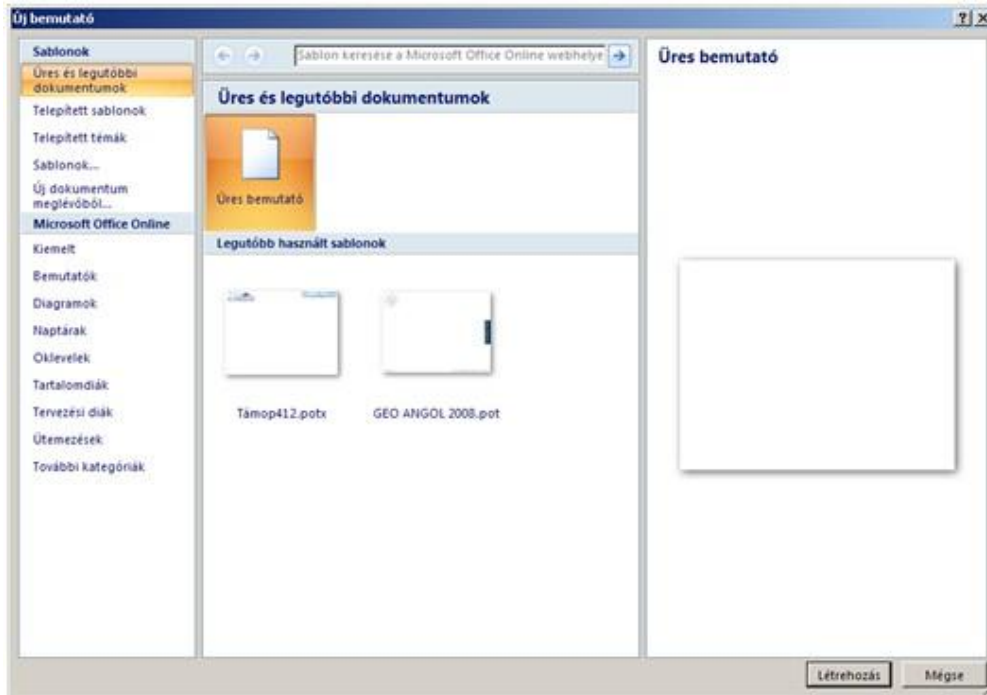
Új bemutató

?| X

Sablonok
Üres és legutóbbi dokumentumok
Telepített sablonok
Telepített témák
Sablonok...
Új dokumentum meglévőből...
Microsoft Office Online
Kiemelt
Bemutatók
Diagramok
Naptárak
Oklevelek
Tartalomdiák
Tervezési diák
Ütemezések
További kategóriák

Sablon keresése a Microsoft Office Online webhelye

Üres és legutóbbi dokumentumok

Üres bemutató

Legutóbb használt sablonok

Támop412.potx

GEO ANGOL 2008.pot

Üres bemutató

Létrehozás

Mégse